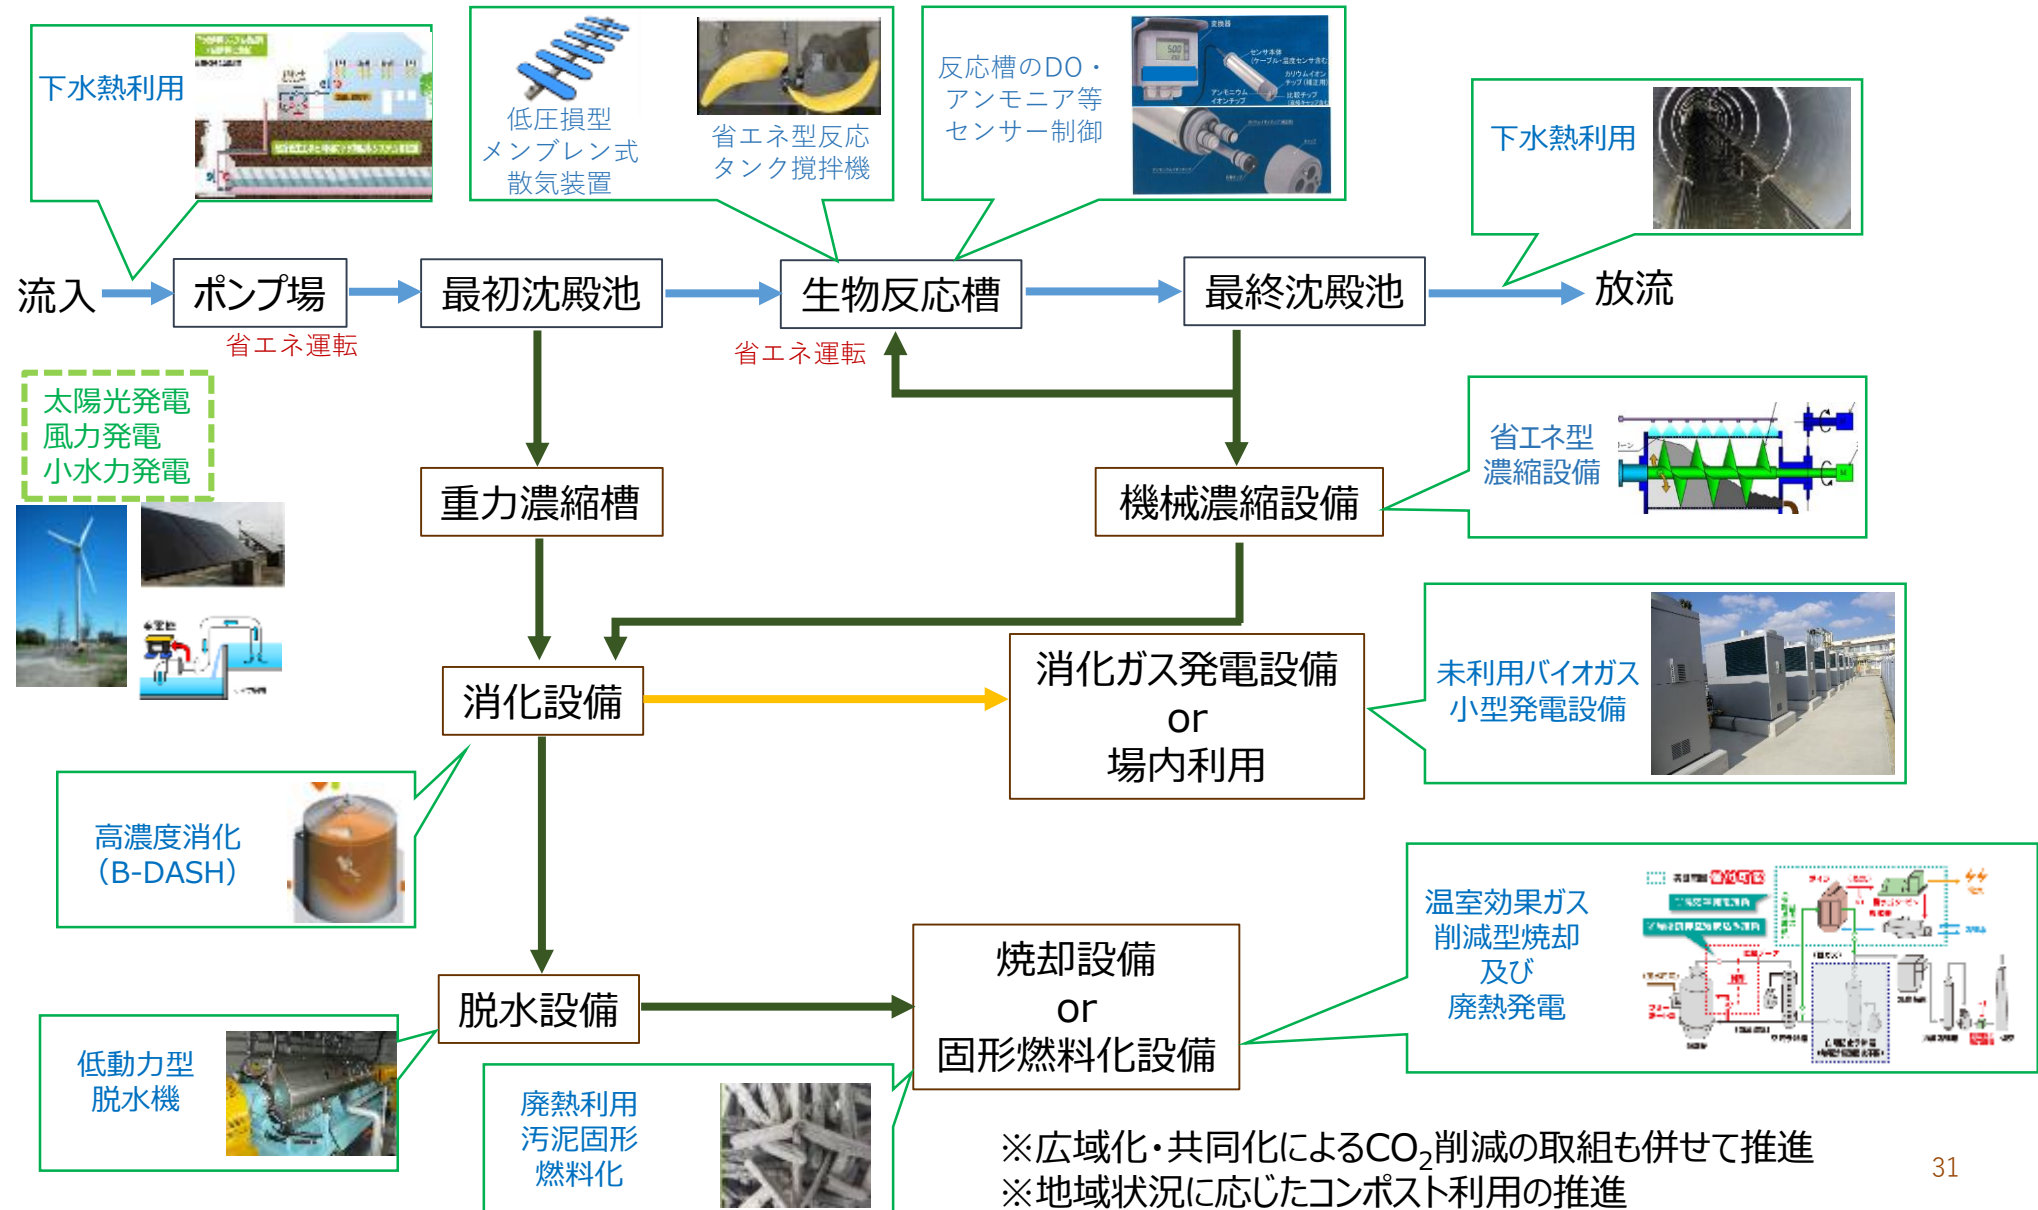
下水熱利用

低圧損型
メンブレン式
散気装置

省エネ型反応
タンク撹拌機

反応槽のDO・
アンモニア等
センサー制御

下水熱利用

流入
ポンプ場
省エネ運転
最初沈殿池
生物反応槽
省エネ運転
最終沈殿池
放流

太陽光発電
風力発電
小水力発電

重力濃縮槽
機械濃縮設備

省エネ型
濃縮設備

消化設備
消化ガス発電設備
or
場内利用

未利用バイオガス
小型発電設備

高濃度消化
（B-DASH）

脱水設備
焼却設備
or
固形燃料化設備

温室効果ガス
削減型焼却
及び
廃熱発電

低動力型
脱水機

廃熱利用
汚泥固形
燃料化

※広域化・共同化による$CO_2$削減の取組も併せて推進
※地域状況に応じたコンポスト利用の推進

31